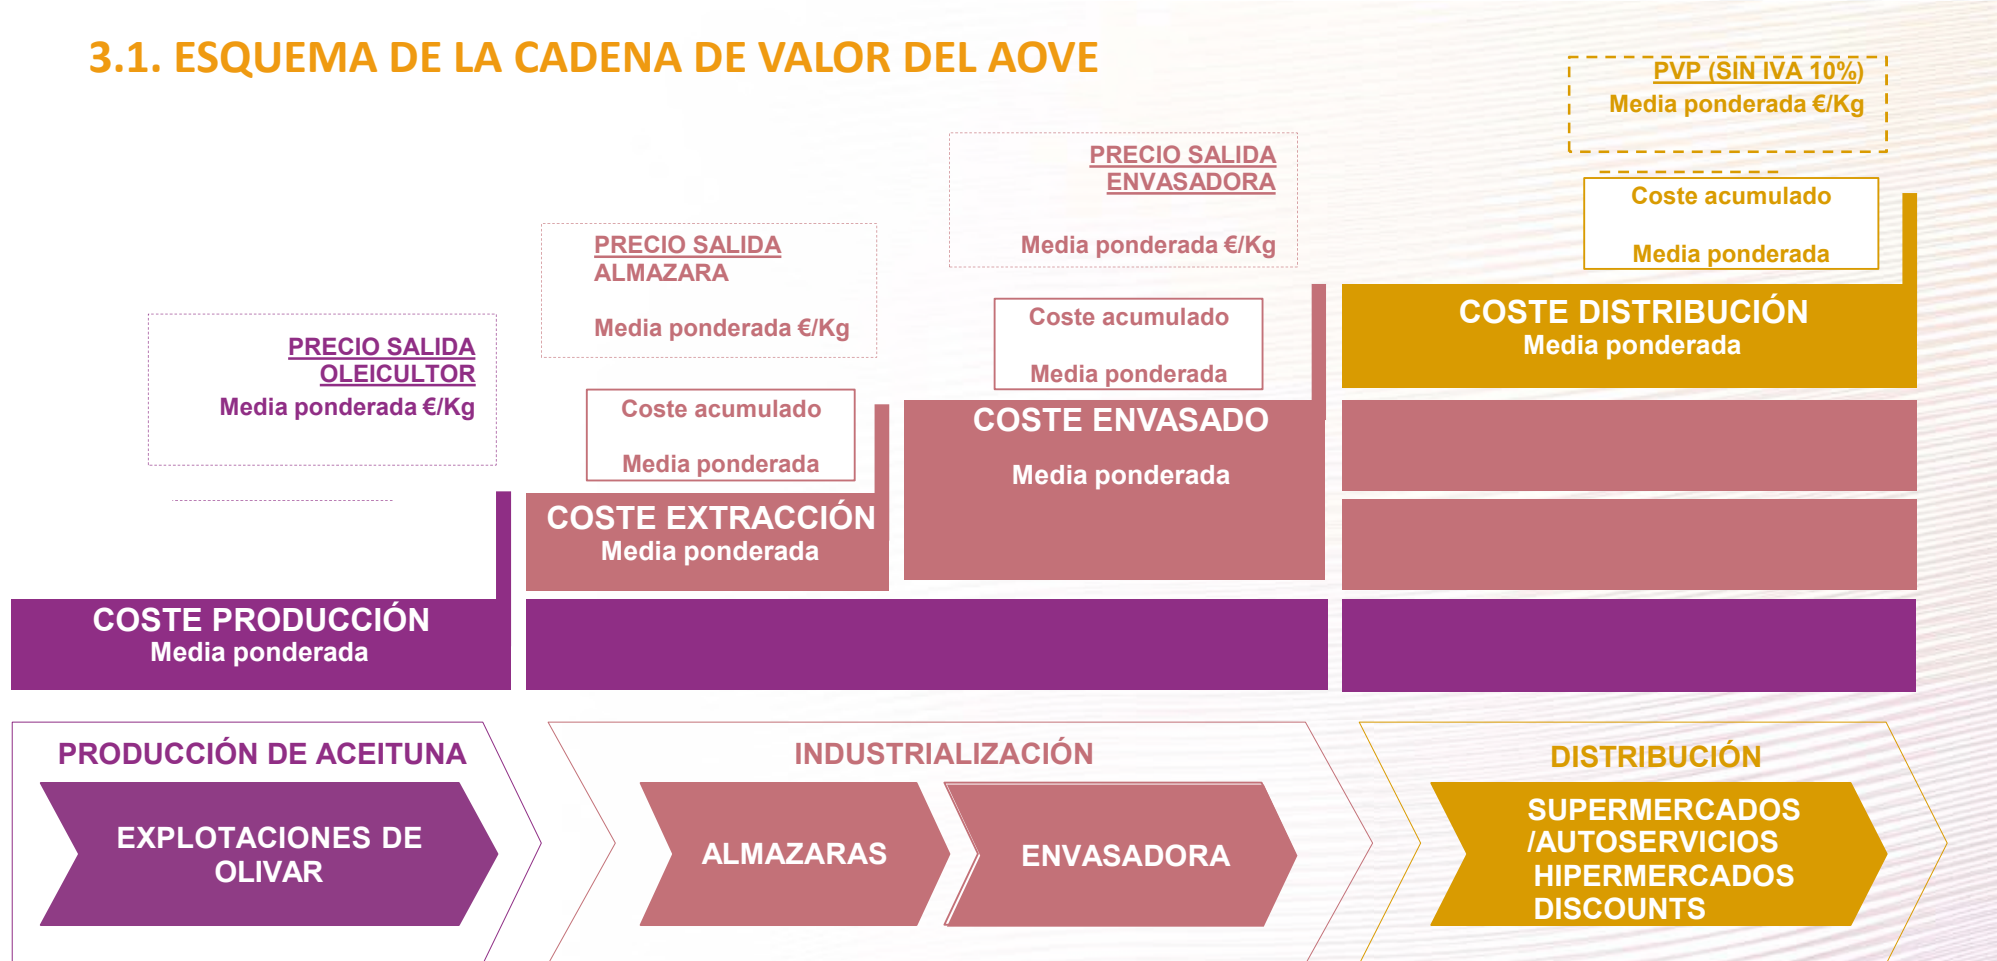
3.1. ESQUEMA DE LA CADENA DE VALOR DEL AOVE

PVP (SIN IVA 10%)
Media ponderada €/Kg

PRECIO SALIDA ENVASADORA
Media ponderada €/Kg

Coste acumulado
Media ponderada

PRECIO SALIDA ALMAZARA
Media ponderada €/Kg

Coste acumulado
Media ponderada

COSTE DISTRIBUCIÓN
Media ponderada

PRECIO SALIDA OLEICULTOR
Media ponderada €/Kg

Coste acumulado
Media ponderada

COSTE ENVASADO
Media ponderada

COSTE EXTRACCIÓN
Media ponderada

COSTE PRODUCCIÓN
Media ponderada

PRODUCCIÓN DE ACEITUNA
EXPLOTACIONES DE OLIVAR

INDUSTRIALIZACIÓN
ALMAZARAS
ENVASADORA

DISTRIBUCIÓN
SUPERMERCADOS /AUTOSERVICIOS HIPERMERCADOS DISCOUNTS